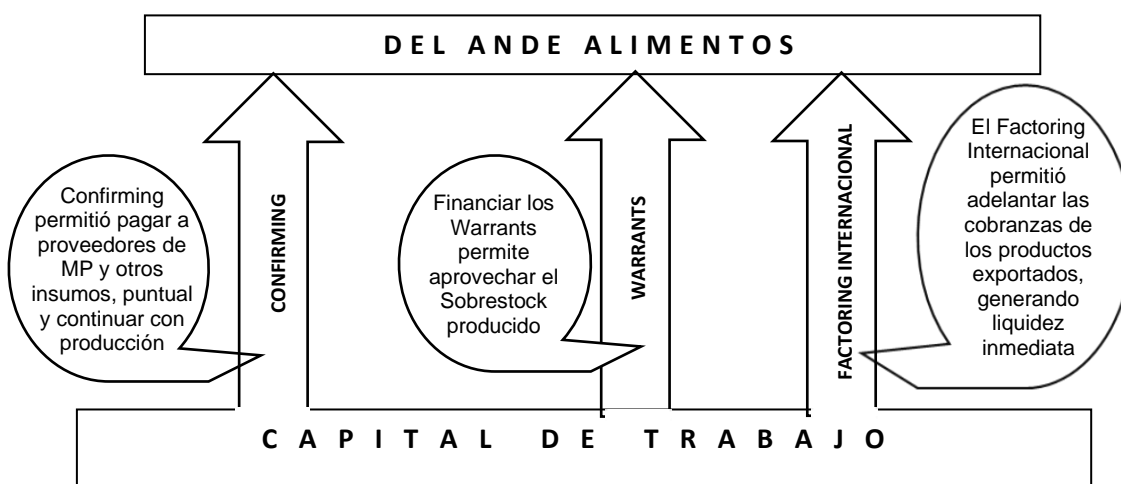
DEL ANDE ALIMENTOS

Confirming permitió pagar a proveedores de MP y otros insumos, puntual y continuar con producción

CONFIRMING

Financiar los Warrants permite aprovechar el Sobrestock producido

WARRANTS

FACTORING INTERNACIONAL

El Factoring Internacional permitió adelantar las cobranzas de los productos exportados, generando liquidez inmediata

CAPITAL DE TRABAJO